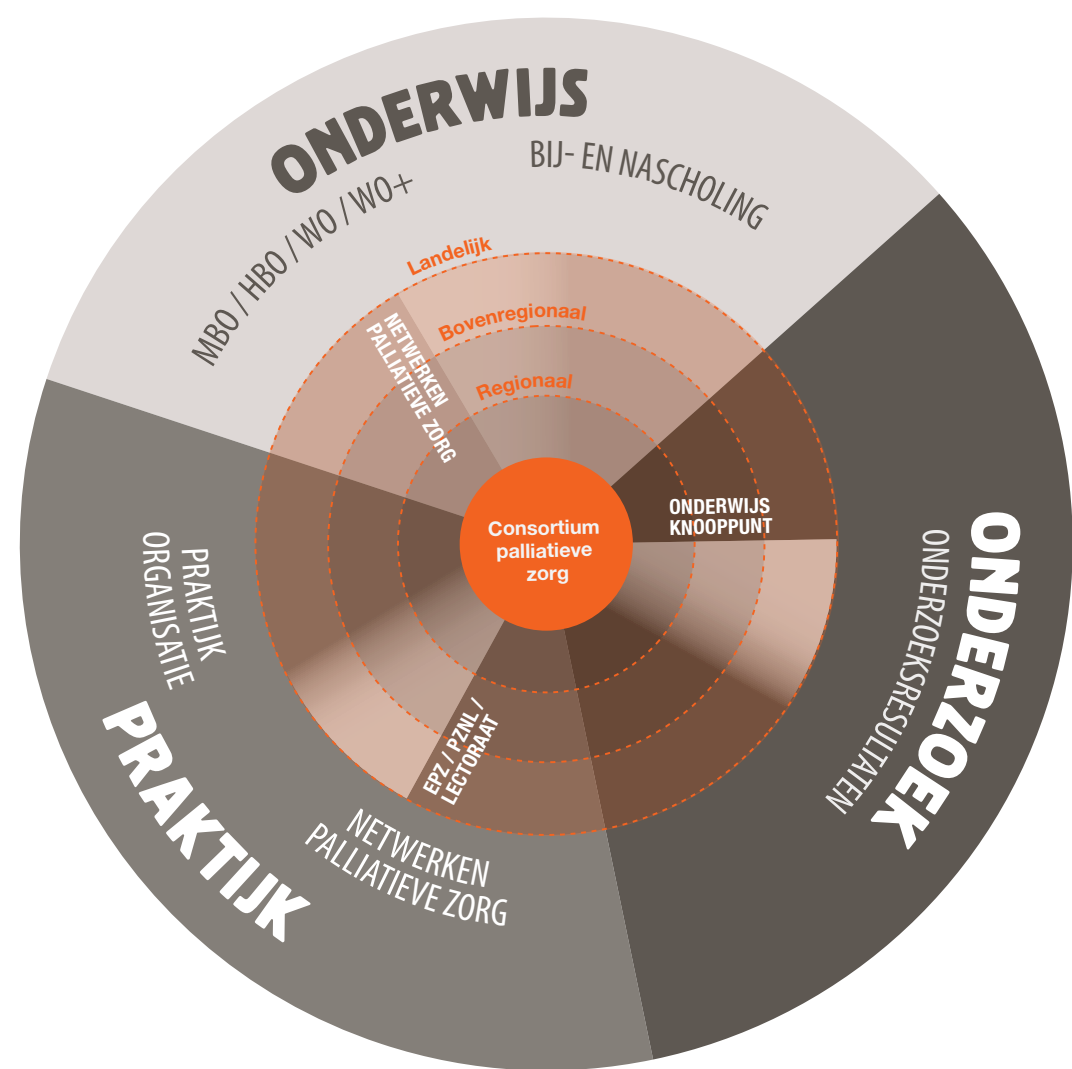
ONDERWIJS

MBO / HBO / WO / WO+

BIJ- EN NASCHOLING

Landelijk

Bovenregionaal

Regionaal

NETWERKEN PALLIATIEVE ZORG

ONDERWIJS KNOOPPUNT

Consortium palliatieve zorg

EPZ / PZNL / LECTORAAT

ONDERZOEK

ONDERZOEKSRESULTATEN

PRAKTIJK

PRAKTIJK ORGANISATIE

NETWERKEN PALLIATIEVE ZORG